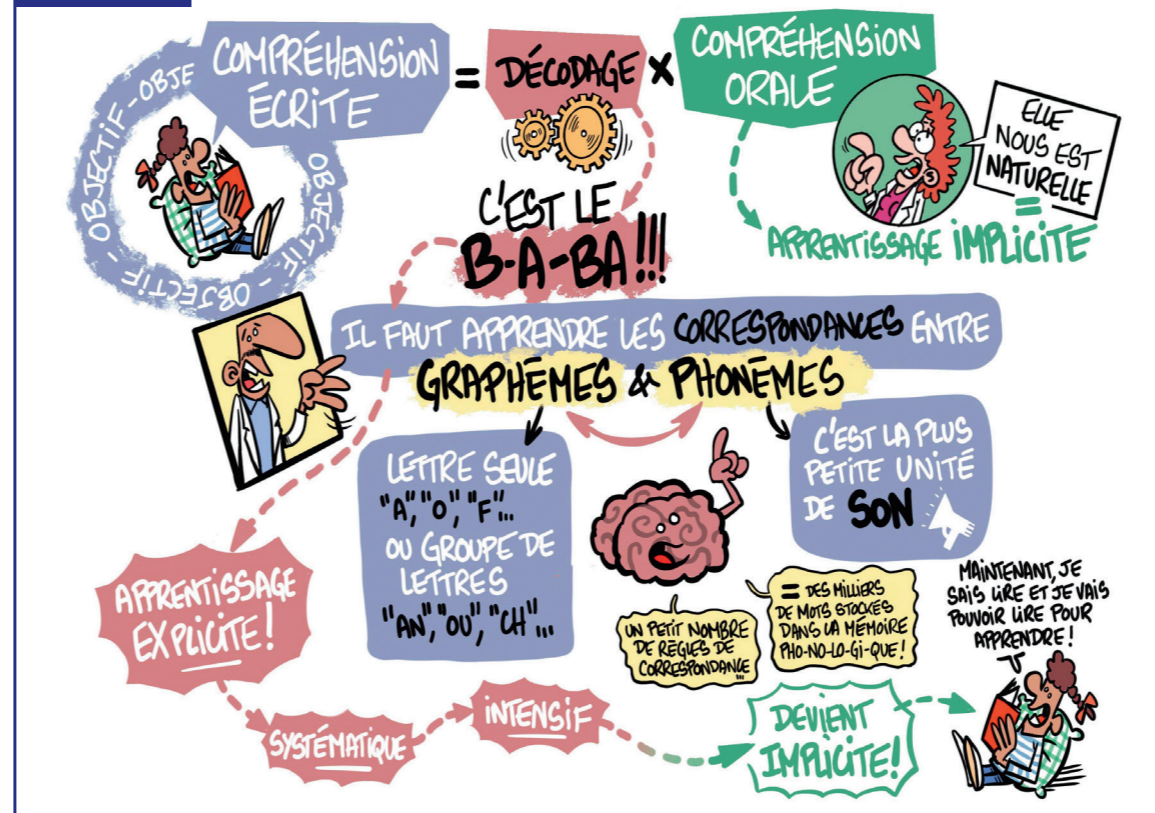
OBJECTIF - OBJECTIF - OBJECTIF - OBJE

COMPRÉHENSION ÉCRITE = DÉCODAGE × COMPRÉHENSION ORALE

ELLE NOUS EST NATURELLE

= APPRENTISSAGE IMPLICITE

C'EST LE B-A-BA!!!

IL FAUT APPRENDRE LES CORRESPONDANCES ENTRE GRAPHÈMES & PHONÈMES

LETTRE SEULE "A", "O", "F"... OU GROUPE DE LETTRES "AN", "OU", "CH"...

C'EST LA PLUS PETITE UNITÉ DE SON

UN PETIT NOMBRE DE RÈGLES DE CORRESPONDANCE

= DES MILLIERS DE MOTS STOCKÉS DANS LA MÉMOIRE PHO-NO-LO-GI-QUE!

MAINTENANT, JE SAIS LIRE ET JE VAIS POUVOIR LIRE POUR APPRENDRE!

APPRENTISSAGE EXPLICITE!

SYSTÉMATIQUE

INTENSIF

DEVIENT IMPLICITE!